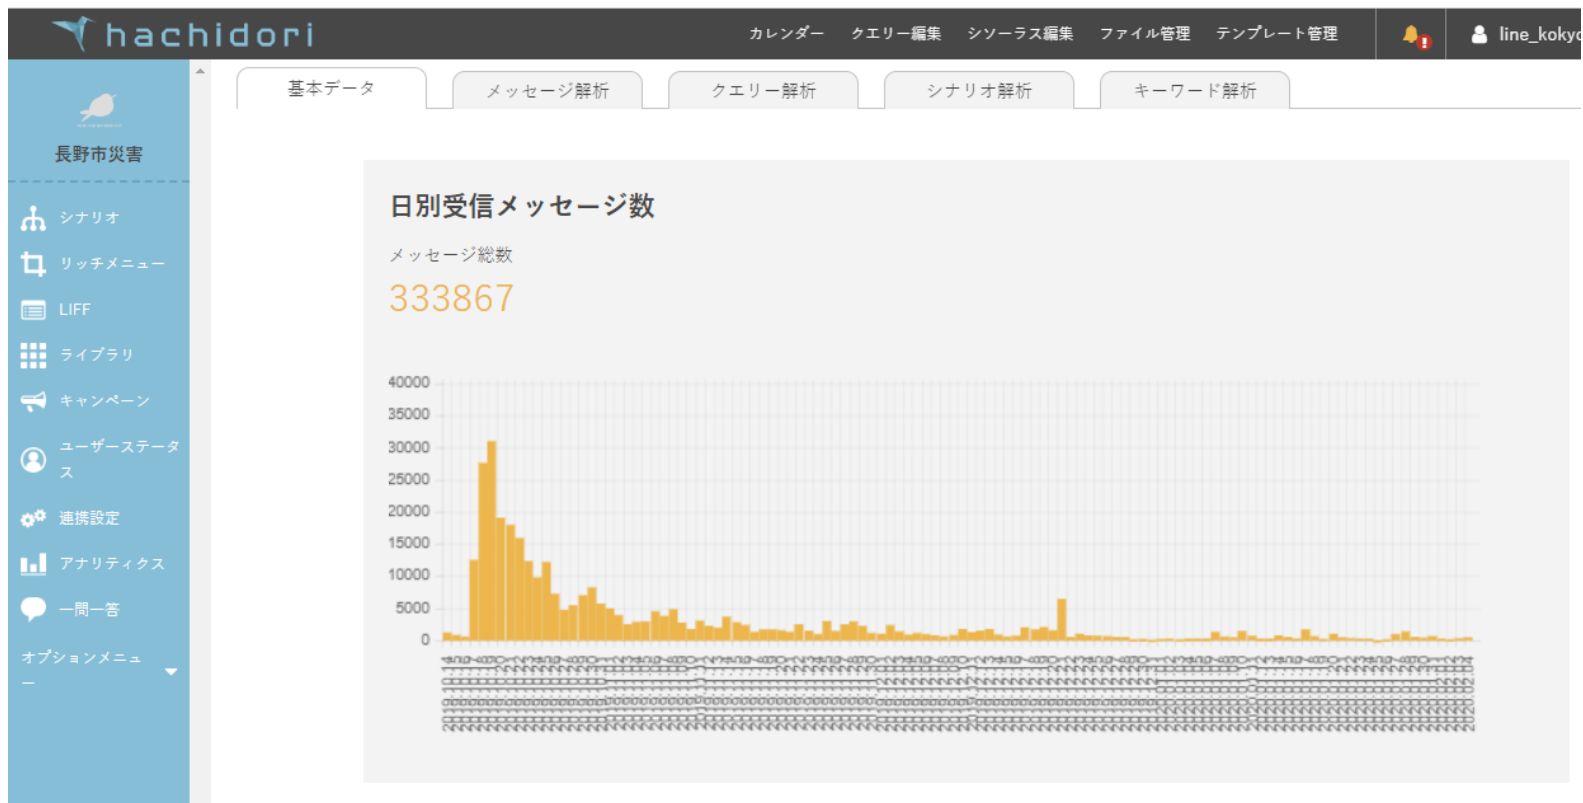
hachidori

カレンダー クエリー編集 シソーラス編集 ファイル管理 テンプレート管理 line_kokyo

長野市災害

シナリオ
リッチメニュー
LIFF
ライブラリ
キャンペーン
ユーザーステータス
連携設定
アナリティクス
一問一答
オプションメニュー

基本データ メッセージ解析 クエリー解析 シナリオ解析 キーワード解析

日別受信メッセージ数

メッセージ総数

333867

40000
35000
30000
25000
20000
15000
10000
5000
0

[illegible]